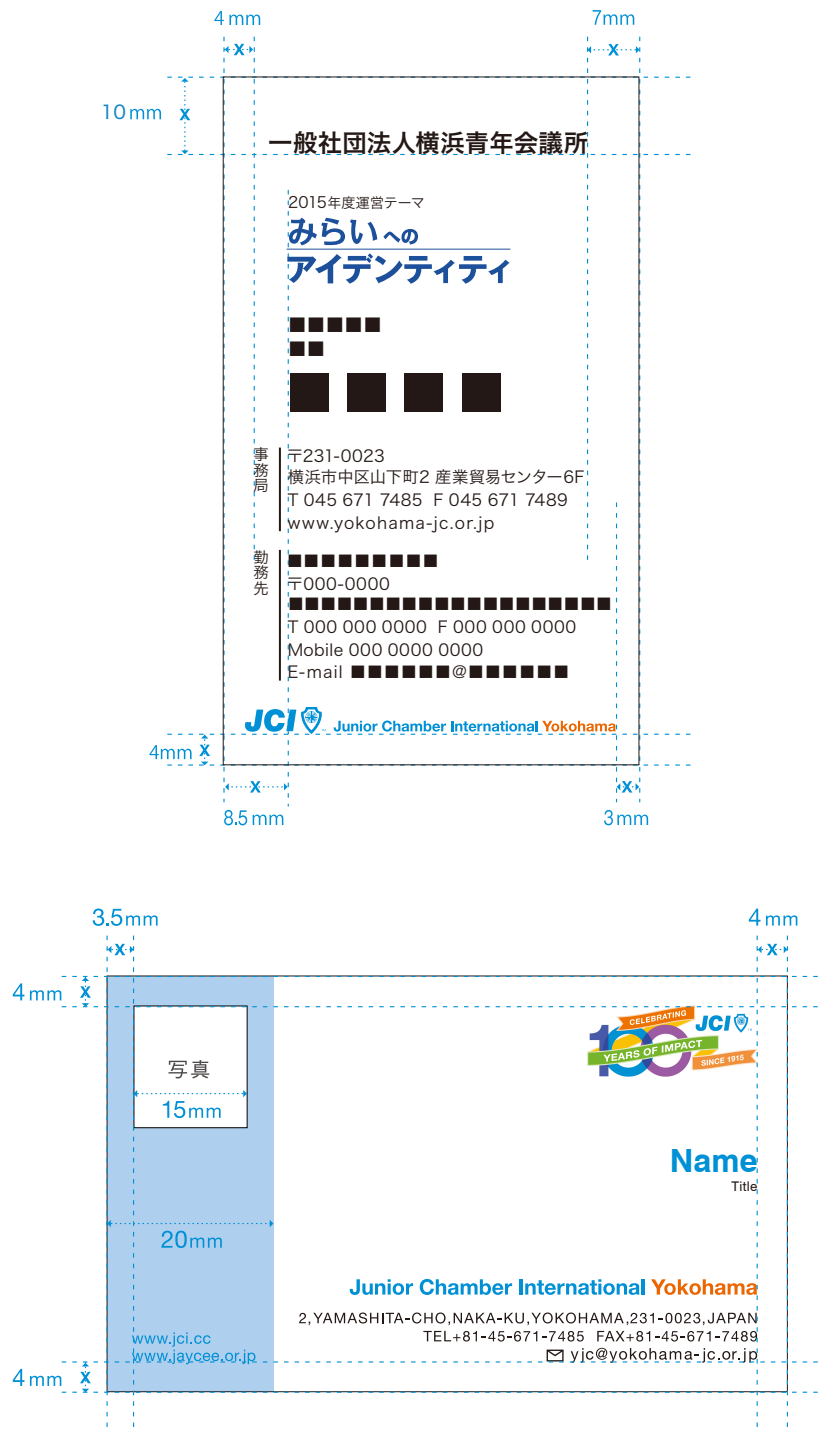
4mm
7mm
x
x
10mm
x

一般社団法人横浜青年会議所

2015年度運営テーマ
みらいへの
アイデンティティ

■■■■■
■■

■■■■

事務局
〒231-0023
横浜市中区山下町2 産業貿易センター6F
T 045 671 7485 F 045 671 7489
www.yokohama-jc.or.jp

勤務先
■■■■■■■■■■
〒000-0000
■■■■■■■■■■■■■■■■■■■■■■
T 000 000 0000 F 000 000 0000
Mobile 000 0000 0000
E-mail ■■■■■■@■■■■■■

JCI Junior Chamber International Yokohama

4mm x
x
x
8.5mm
3mm

3.5mm
4mm
x
x
4mm x

写真
15mm

20mm

CELEBRATING
100
YEARS OF IMPACT
SINCE 1915
JCI

Name
Title

Junior Chamber International Yokohama

2,YAMASHITA-CHO,NAKA-KU,YOKOHAMA,231-0023,JAPAN
TEL+81-45-671-7485 FAX+81-45-671-7489
yjc@yokohama-jc.or.jp

www.jci.cc
www.jaycee.or.jp

4mm x